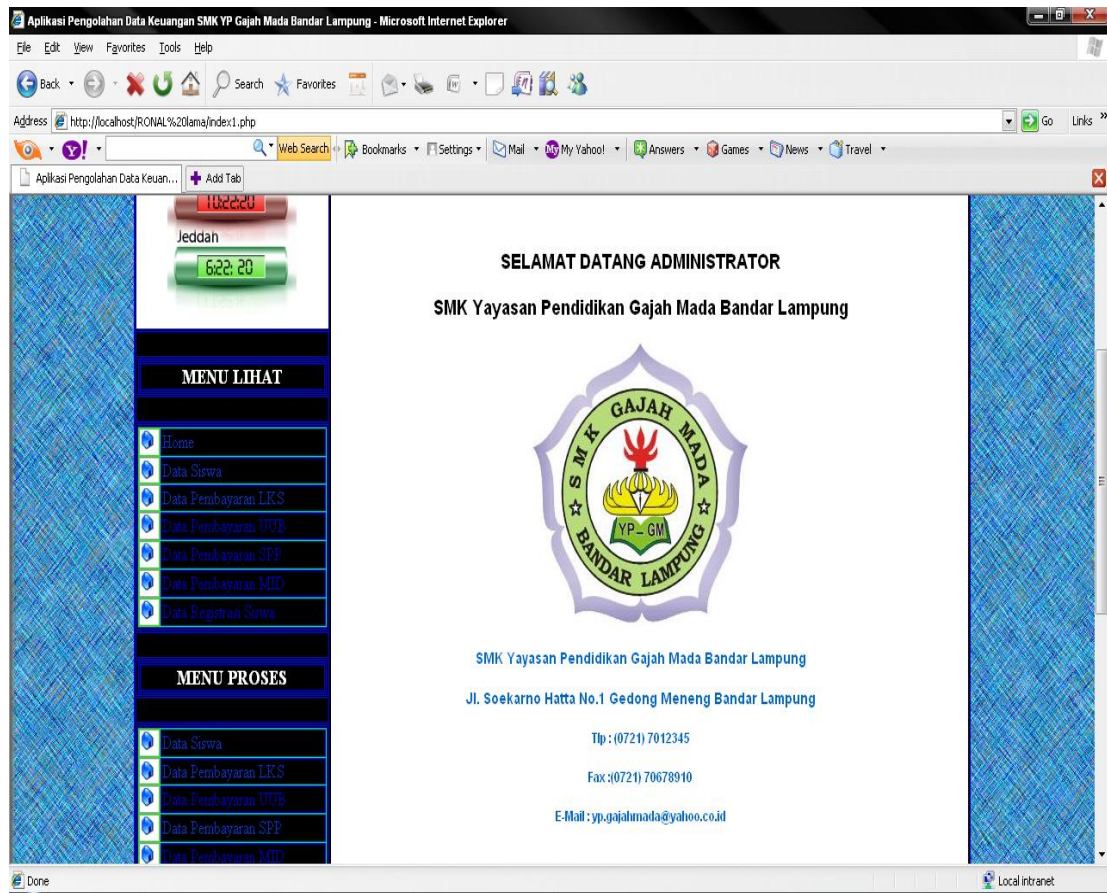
Aplikasi Pengolahan Data Keuangan SMK YP Gajah Mada Bandar Lampung - Microsoft Internet Explorer

File Edit View Favorites Tools Help

Back Search Favorites

Address http://localhost/RONAL%20lama/index1.php Go Links

Web Search Bookmarks Settings Mail My Yahoo! Answers Games News Travel

Aplikasi Pengolahan Data Keuan... Add Tab

10:22:20

Jeddah

6:22:20

MENU LIHAT

Home
Data Siswa
Data Pembayaran LKS
Data Pembayaran UUB
Data Pembayaran SPP
Data Pembayaran MID
Data Registrasi Siswa

MENU PROSES

Data Siswa
Data Pembayaran LKS
Data Pembayaran UUB
Data Pembayaran SPP
Data Pembayaran MID

SELAMAT DATANG ADMINISTRATOR

SMK Yayasan Pendidikan Gajah Mada Bandar Lampung

SMK GAJAH MADA BANDAR LAMPUNG YP GM

SMK Yayasan Pendidikan Gajah Mada Bandar Lampung

Jl. Soekarno Hatta No.1 Gedong Meneng Bandar Lampung

Tlp : (0721) 7012345

Fax :(0721) 70678910

E-Mail : yp.gajahmada@yahoo.co.id

Done

Local intranet